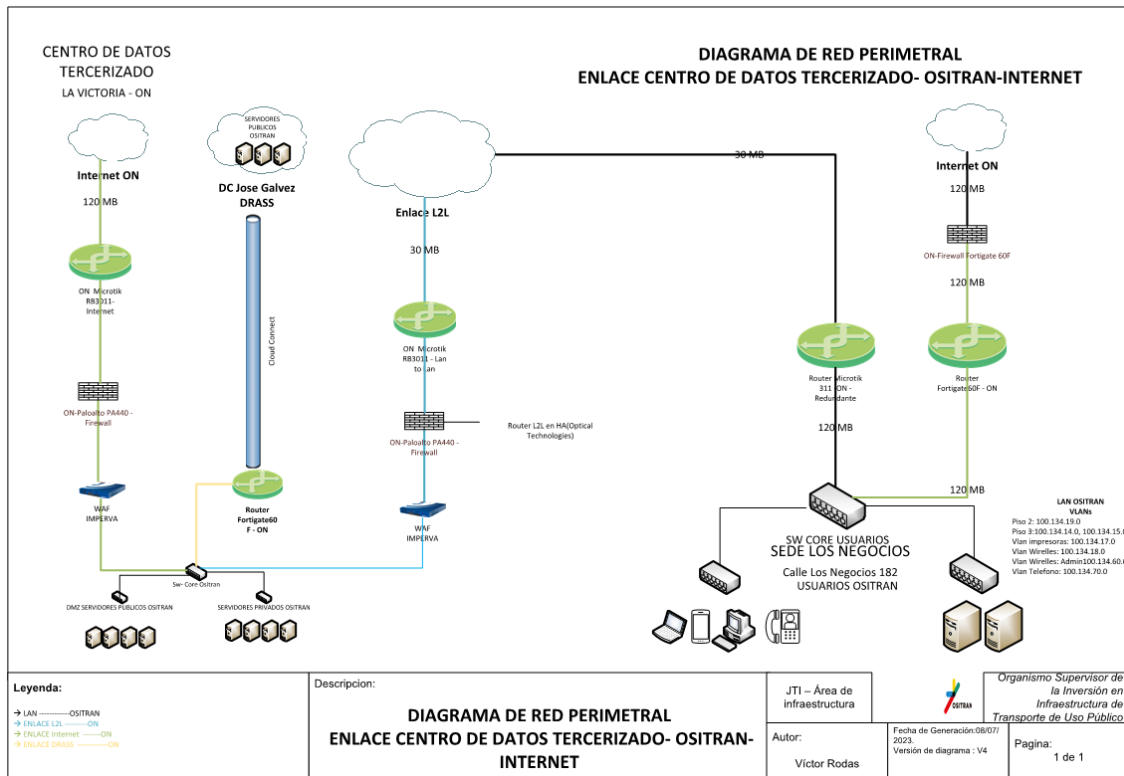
CENTRO DE DATOS TERCERIZADO
LA VICTORIA - ON

DIAGRAMA DE RED PERIMETRAL
ENLACE CENTRO DE DATOS TERCERIZADO- OSITRAN-INTERNET

SERVIDORES PUBLICOS OSITRAN

Internet ON
120 MB

DC Jose Galvez DRASS

Enlace L2L

30 MB

Internet ON
120 MB

30 MB

ON-Firewall Fortigate 60F

120 MB

ON Microtik RB3011-Internet

Cloud Connect

ON Microtik RB3011 - Lan to Lan

Router Microtik 311 ON - Redundante

Router Fortigate 60F - ON

ON-Paloalto PA440 - Firewall

ON-Paloalto PA440 - Firewall

Router L2L en HA(Optical Technologies)

120 MB

120 MB

Router Fortigate60 F - ON

WAF IMPERVA

WAF IMPERVA

SW CORE USUARIOS
SEDE LOS NEGOCIOS
Calle Los Negocios 182
USUARIOS OSITRAN

LAN OSITRAN
VLANs
Piso 2: 100.134.19.0
Piso 3:100.134.14.0, 100.134.15.0
Vlan impresoras: 100.134.17.0
Vlan Wirelles: 100.134.18.0
Vlan Wirelles: Admin100.134.60.0
Vlan Telefono: 100.134.70.0

Sw- Core Ositran

DMZ SERVIDORES PUBLICOS OSITRAN

SERVIDORES PRIVADOS OSITRAN

Leyenda:
→ LAN ------------OSITRAN
→ ENLACE L2L ---------ON
→ ENLACE Internet --------ON
→ ENLACE DRASS -----------ON

Descripcion:
DIAGRAMA DE RED PERIMETRAL
ENLACE CENTRO DE DATOS TERCERIZADO- OSITRAN-INTERNET

JTI – Área de infraestructura

Autor:
Víctor Rodas

OSITRAN

Fecha de Generación:08/07/2023.
Versión de diagrama : V4

Organismo Supervisor de la Inversión en Infraestructura de Transporte de Uso Público

Pagina:
1 de 1